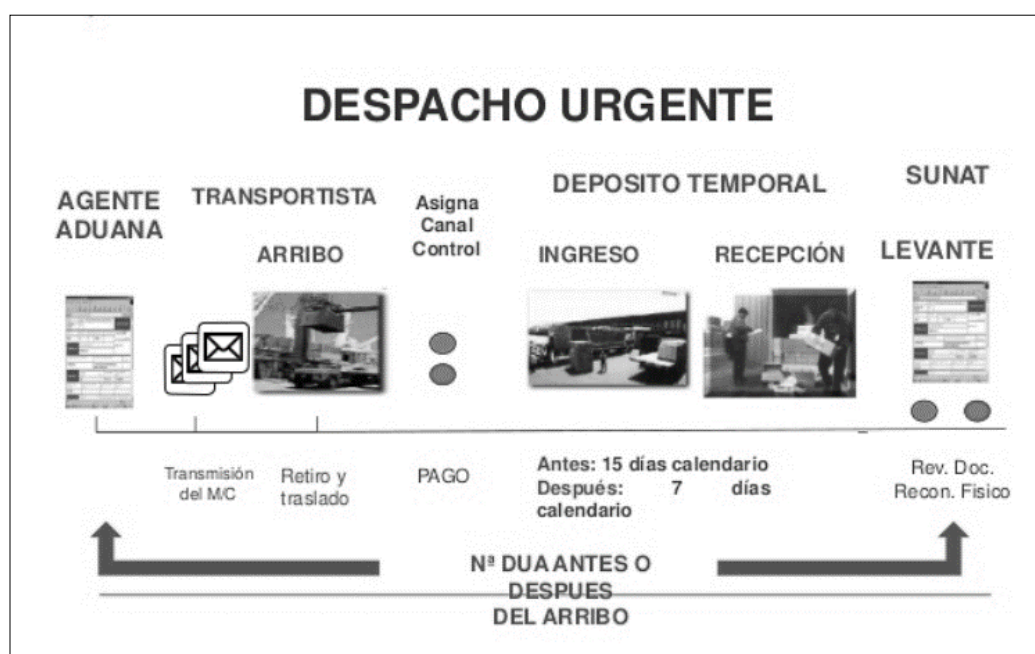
DESPACHO URGENTE

AGENTE ADUANA

TRANSPORTISTA

ARRIBO

Asigna Canal Control

DEPOSITO TEMPORAL

INGRESO

RECEPCIÓN

SUNAT

LEVANTE

Transmisión del M/C

Retiro y traslado

PAGO

Antes: 15 días calendario
Después: 7 días calendario

Rev. Doc.
Recon. Físico

Nª DUA ANTES O DESPUES DEL ARRIBO